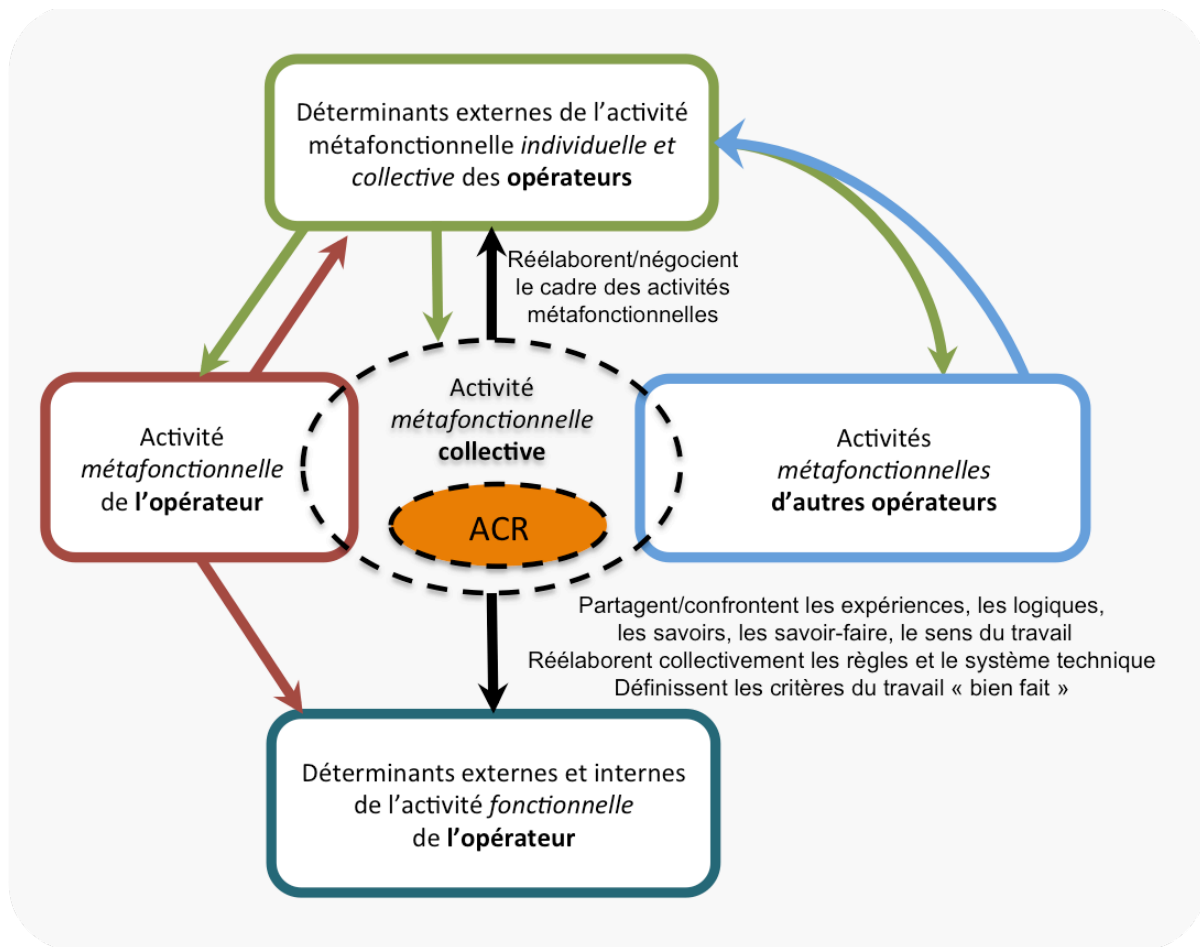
Déterminants externes de l'activité métafonctionnelle *individuelle et collective* des **opérateurs**

Réélaborent/négocient le cadre des activités métafonctionnelles

Activité *métafonctionnelle* de **l'opérateur**

Activité *métafonctionnelle* **collective**

ACR

Activités *métafonctionnelles* **d'autres opérateurs**

Partagent/confrontent les expériences, les logiques, les savoirs, les savoir-faire, le sens du travail
Réélaborent collectivement les règles et le système technique
Définissent les critères du travail « bien fait »

Déterminants externes et internes de l'activité *fonctionnelle* de **l'opérateur**